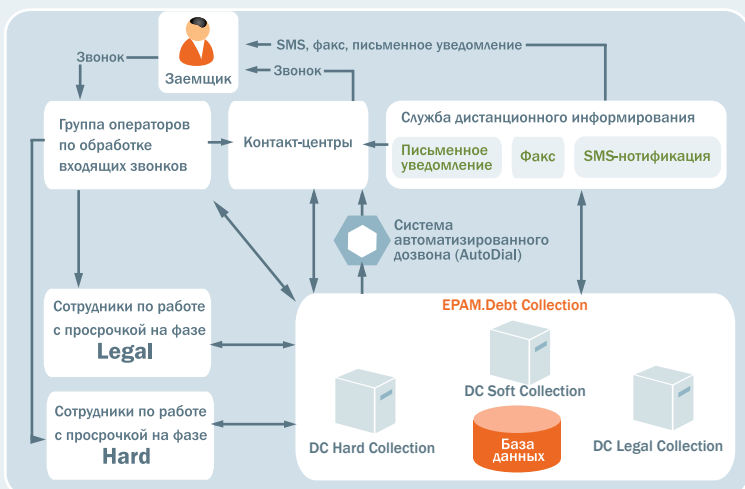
Заемщик

SMS, факс, письменное уведомление

Звонок

Звонок

Группа операторов по обработке входящих звонков

Контакт-центры

Служба дистанционного информирования

Письменное уведомление

Факс

SMS-нотификация

Система автоматизированного дозвона (AutoDial)

Сотрудники по работе с просрочкой на фазе Legal

Сотрудники по работе с просрочкой на фазе Hard

EPAM.Debt Collection

DC Soft Collection

DC Hard Collection

База данных

DC Legal Collection